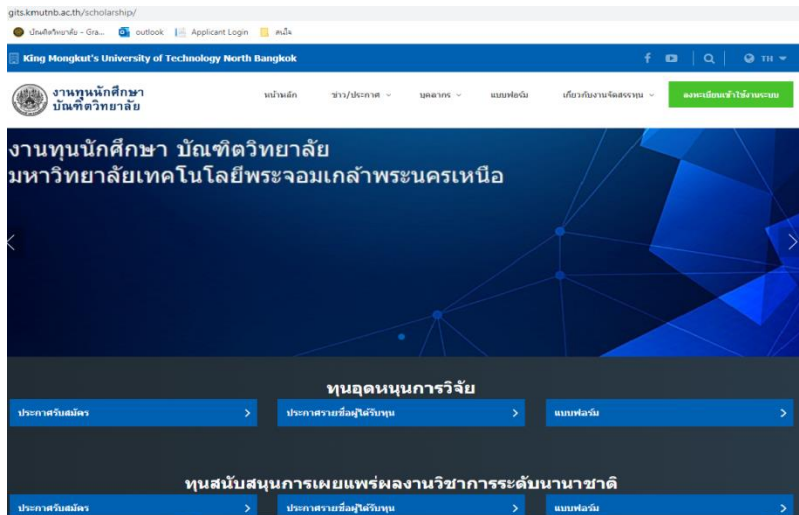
gits.kmutnb.ac.th/scholarship/

บัณฑิตวิทยาลัย - Gra... outlook Applicant Login คนใจ

King Mongkut's University of Technology North Bangkok

TH

งานทุนนักศึกษา บัณฑิตวิทยาลัย

หน้าหลัก ข่าว/ประกาศ บุคลากร แบบฟอร์ม เกี่ยวกับงานจัดสรรทุน ลงทะเบียนเข้าใช้งานระบบ

งานทุนนักศึกษา บัณฑิตวิทยาลัย
มหาวิทยาลัยเทคโนโลยีพระจอมเกล้าพระนครเหนือ

ทุนอุดหนุนการวิจัย

ประกาศรับสมัคร >

ประกาศรายชื่อผู้ได้รับทุน >

แบบฟอร์ม >

ทุนสนับสนุนการเผยแพร่ผลงานวิชาการระดับนานาชาติ

ประกาศรับสมัคร >

ประกาศรายชื่อผู้ได้รับทุน >

แบบฟอร์ม >